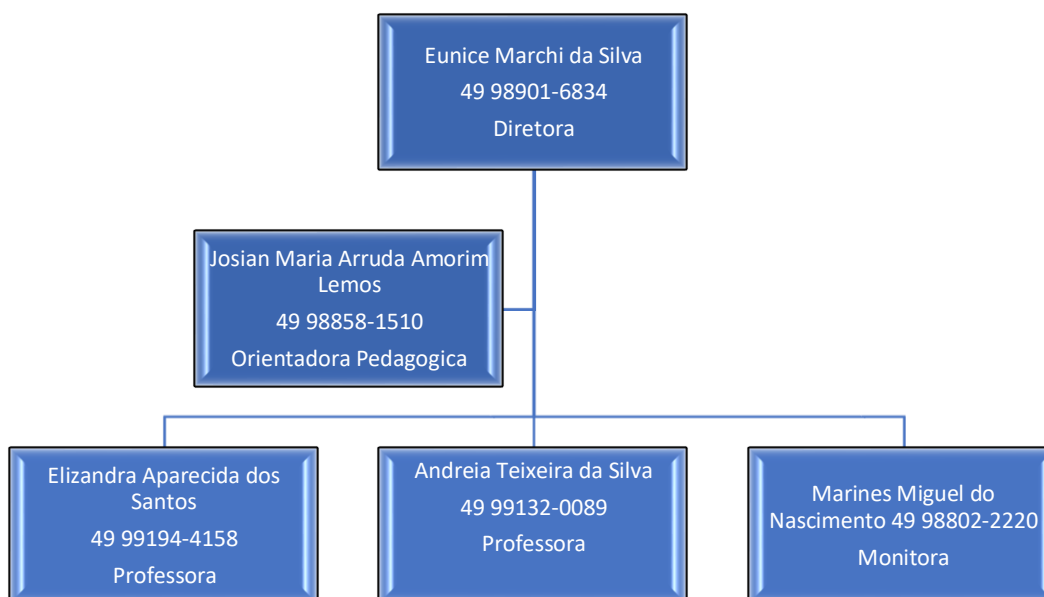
Eunice Marchi da Silva
49 98901-6834
Diretora

Josian Maria Arruda Amorim Lemos
49 98858-1510
Orientadora Pedagogica

Elizandra Aparecida dos Santos
49 99194-4158
Professora

Andreia Teixeira da Silva
49 99132-0089
Professora

Marines Miguel do Nascimento 49 98802-2220
Monitora